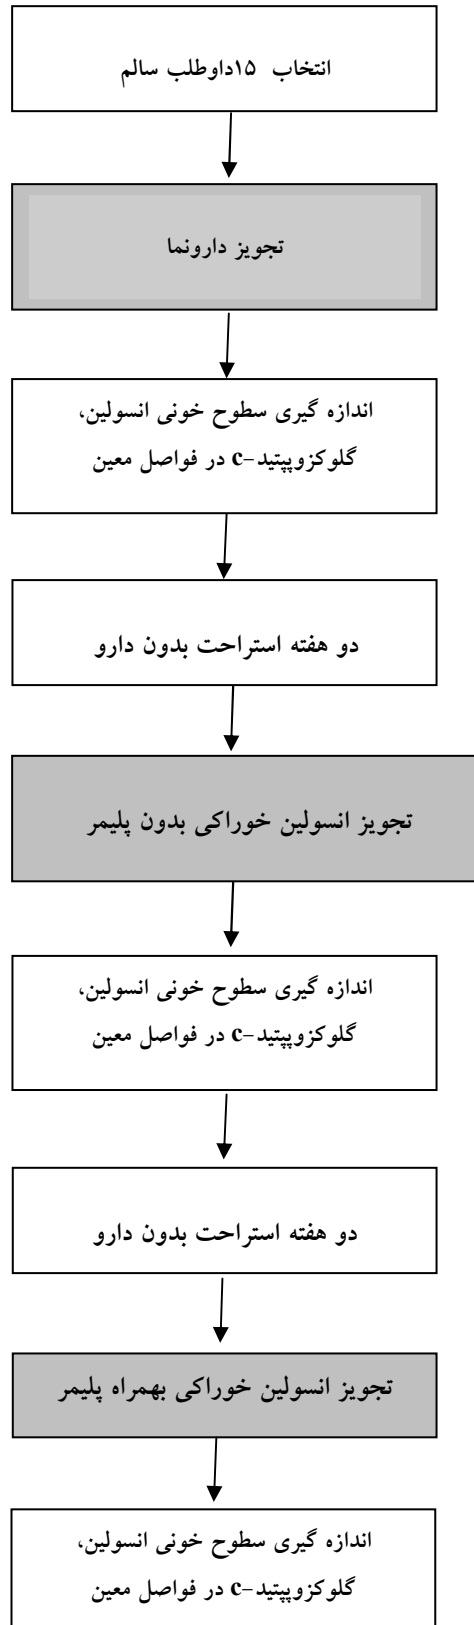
انتخاب ۱۵داوطلب سالم

تجویز دارونما

اندازه گیری سطوح خونی انسولین،
گلوکزوپپتید-c در فواصل معین

دو هفته استراحت بدون دارو

تجویز انسولین خوراکی بدون پلیمر

اندازه گیری سطوح خونی انسولین،
گلوکزوپپتید-c در فواصل معین

دو هفته استراحت بدون دارو

تجویز انسولین خوراکی بهمراه پلیمر

اندازه گیری سطوح خونی انسولین،
گلوکزوپپتید-c در فواصل معین